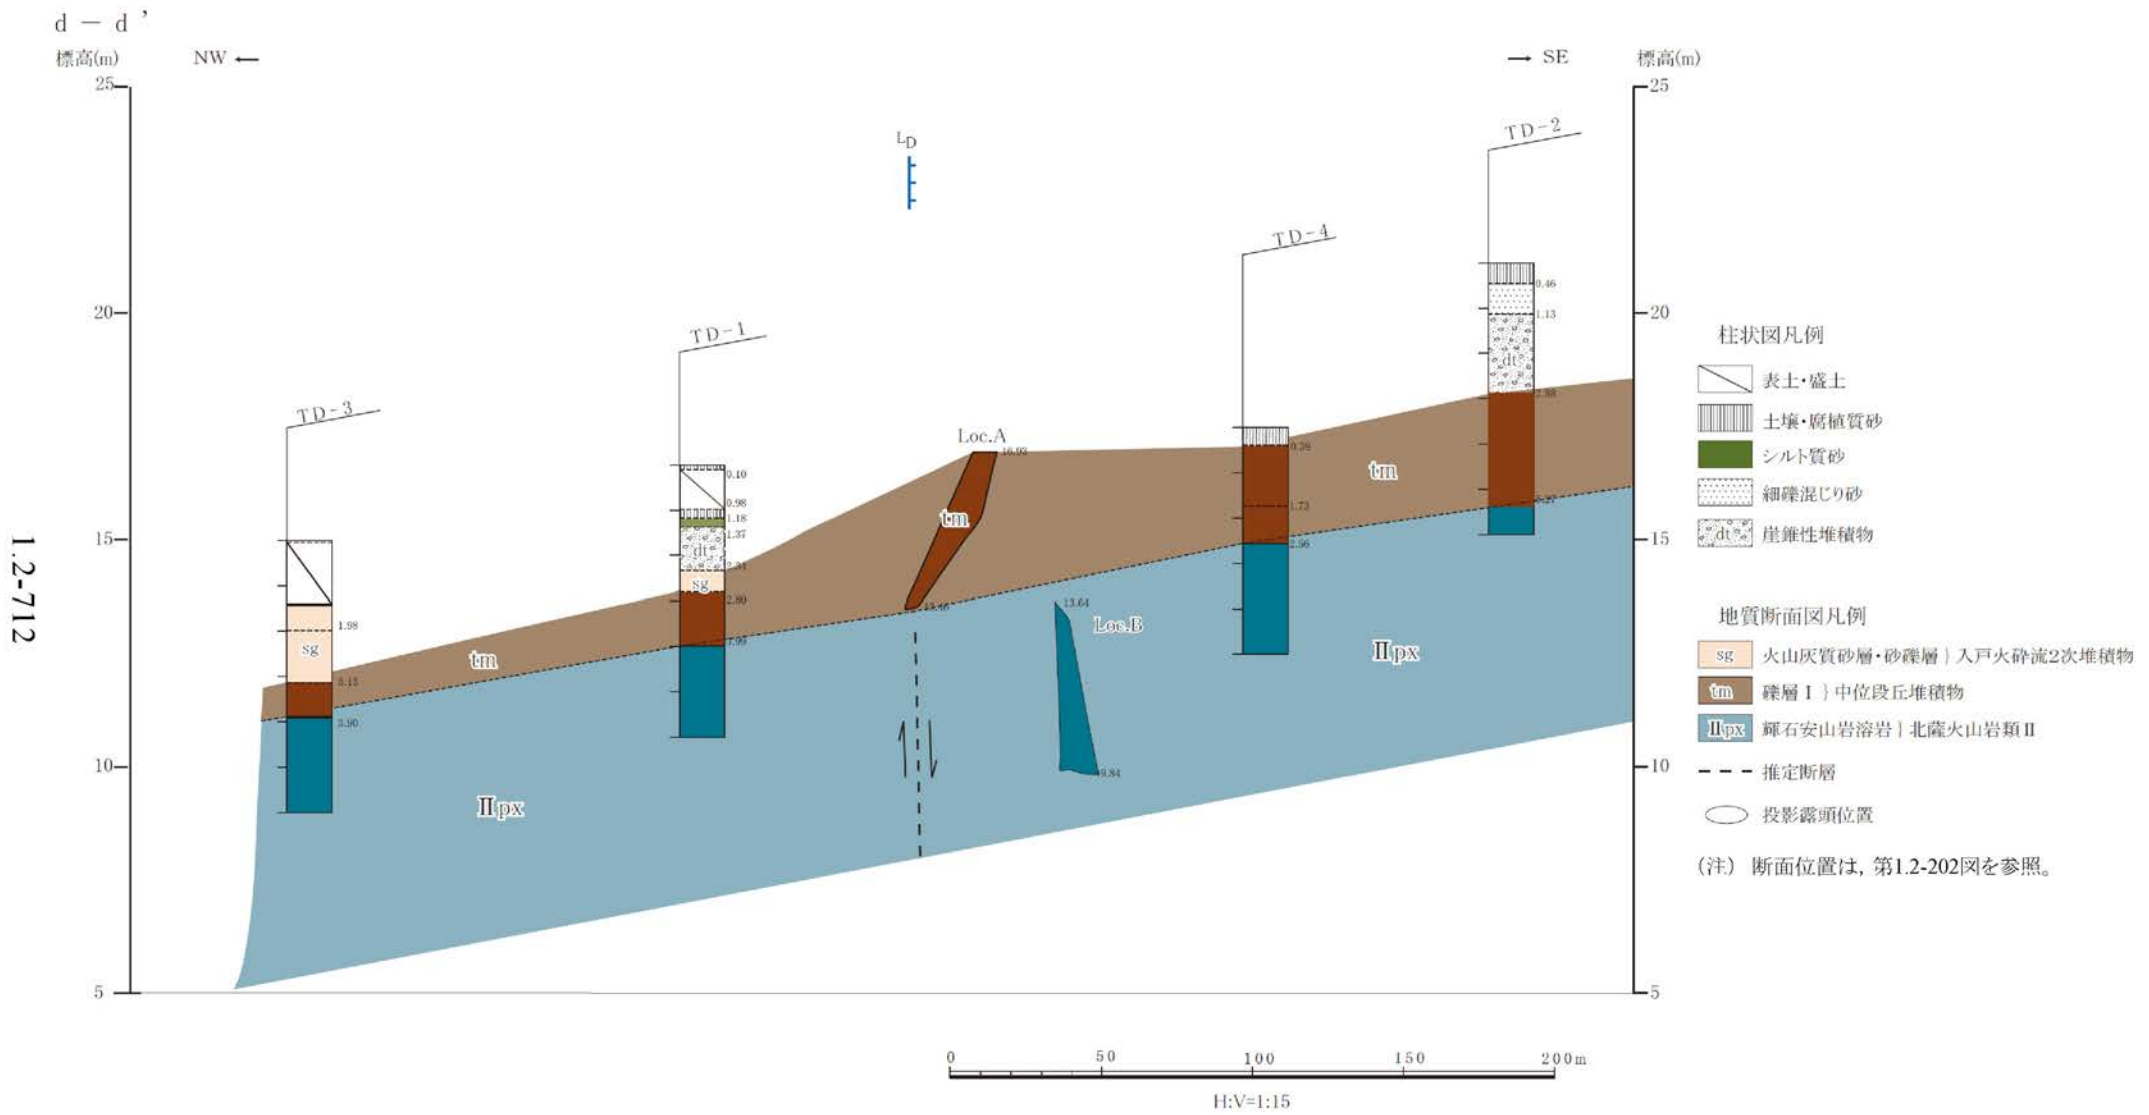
d − d'

標高(m)

NW ←

→ SE

標高(m)

25

20

15

10

5

$L_D$

TD-3

TD-1

TD-4

TD-2

1.98

sg

3.15

3.90

tm

Ⅱpx

0.10

0.98

1.18

1.37

dt

2.31

sg

2.80

3.99

Loc.A

16.93

tm

13.46

13.64

Loc.B

9.84

0.39

1.73

2.56

tm

Ⅱpx

0.46

1.13

dt

2.88

5.37

1.2-712

柱状図凡例

表土・盛土

土壌・腐植質砂

シルト質砂

細礫混じり砂

dt 崖錐性堆積物

地質断面図凡例

sg 火山灰質砂層・砂礫層 } 入戸火砕流2次堆積物

tm 礫層Ⅰ } 中位段丘堆積物

Ⅱpx 輝石安山岩溶岩 } 北薩火山岩類Ⅱ

推定断層

投影露頭位置

(注) 断面位置は，第1.2-202図を参照。

0 50 100 150 200m

H:V=1:15